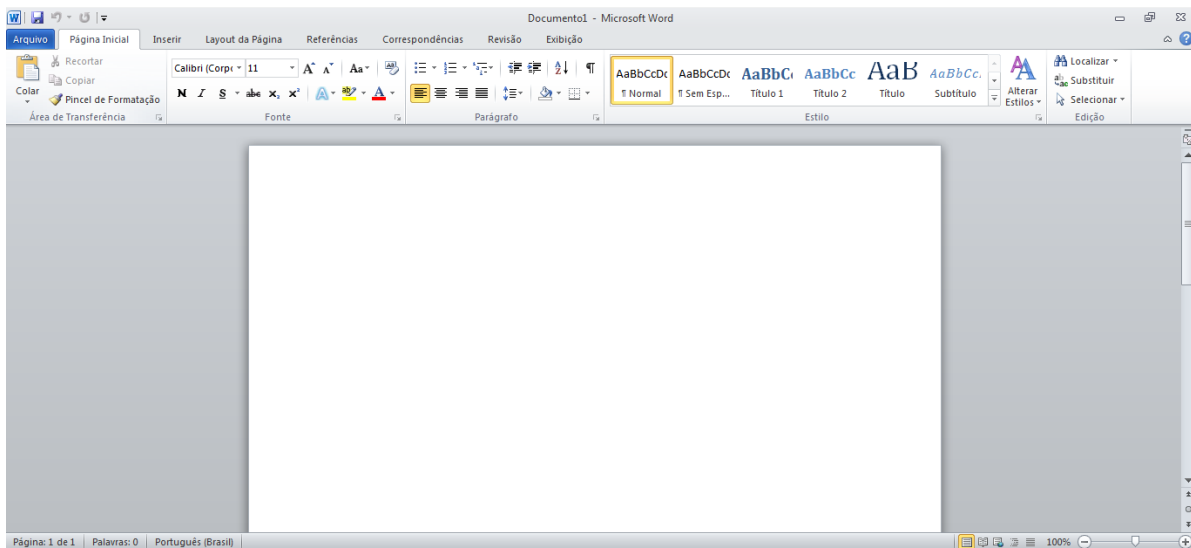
Documento1 - Microsoft Word

Arquivo
Página Inicial
Inserir
Layout da Página
Referências
Correspondências
Revisão
Exibição

Recortar
Copiar
Colar
Pincel de Formatação
Área de Transferência

Calibri (Corpo 11
Aa
N I S abc $x_2$ $x^2$
A
Fonte

Parágrafo

AaBbCcDc
¶ Normal
AaBbCcDc
¶ Sem Esp...
AaBbC
Título 1
AaBbCc
Título 2
AaB
Título
AaBbCc.
Subtítulo
Alterar Estilos
Estilo

Localizar
Substituir
Selecionar
Edição

Página: 1 de 1
Palavras: 0
Português (Brasil)
100%